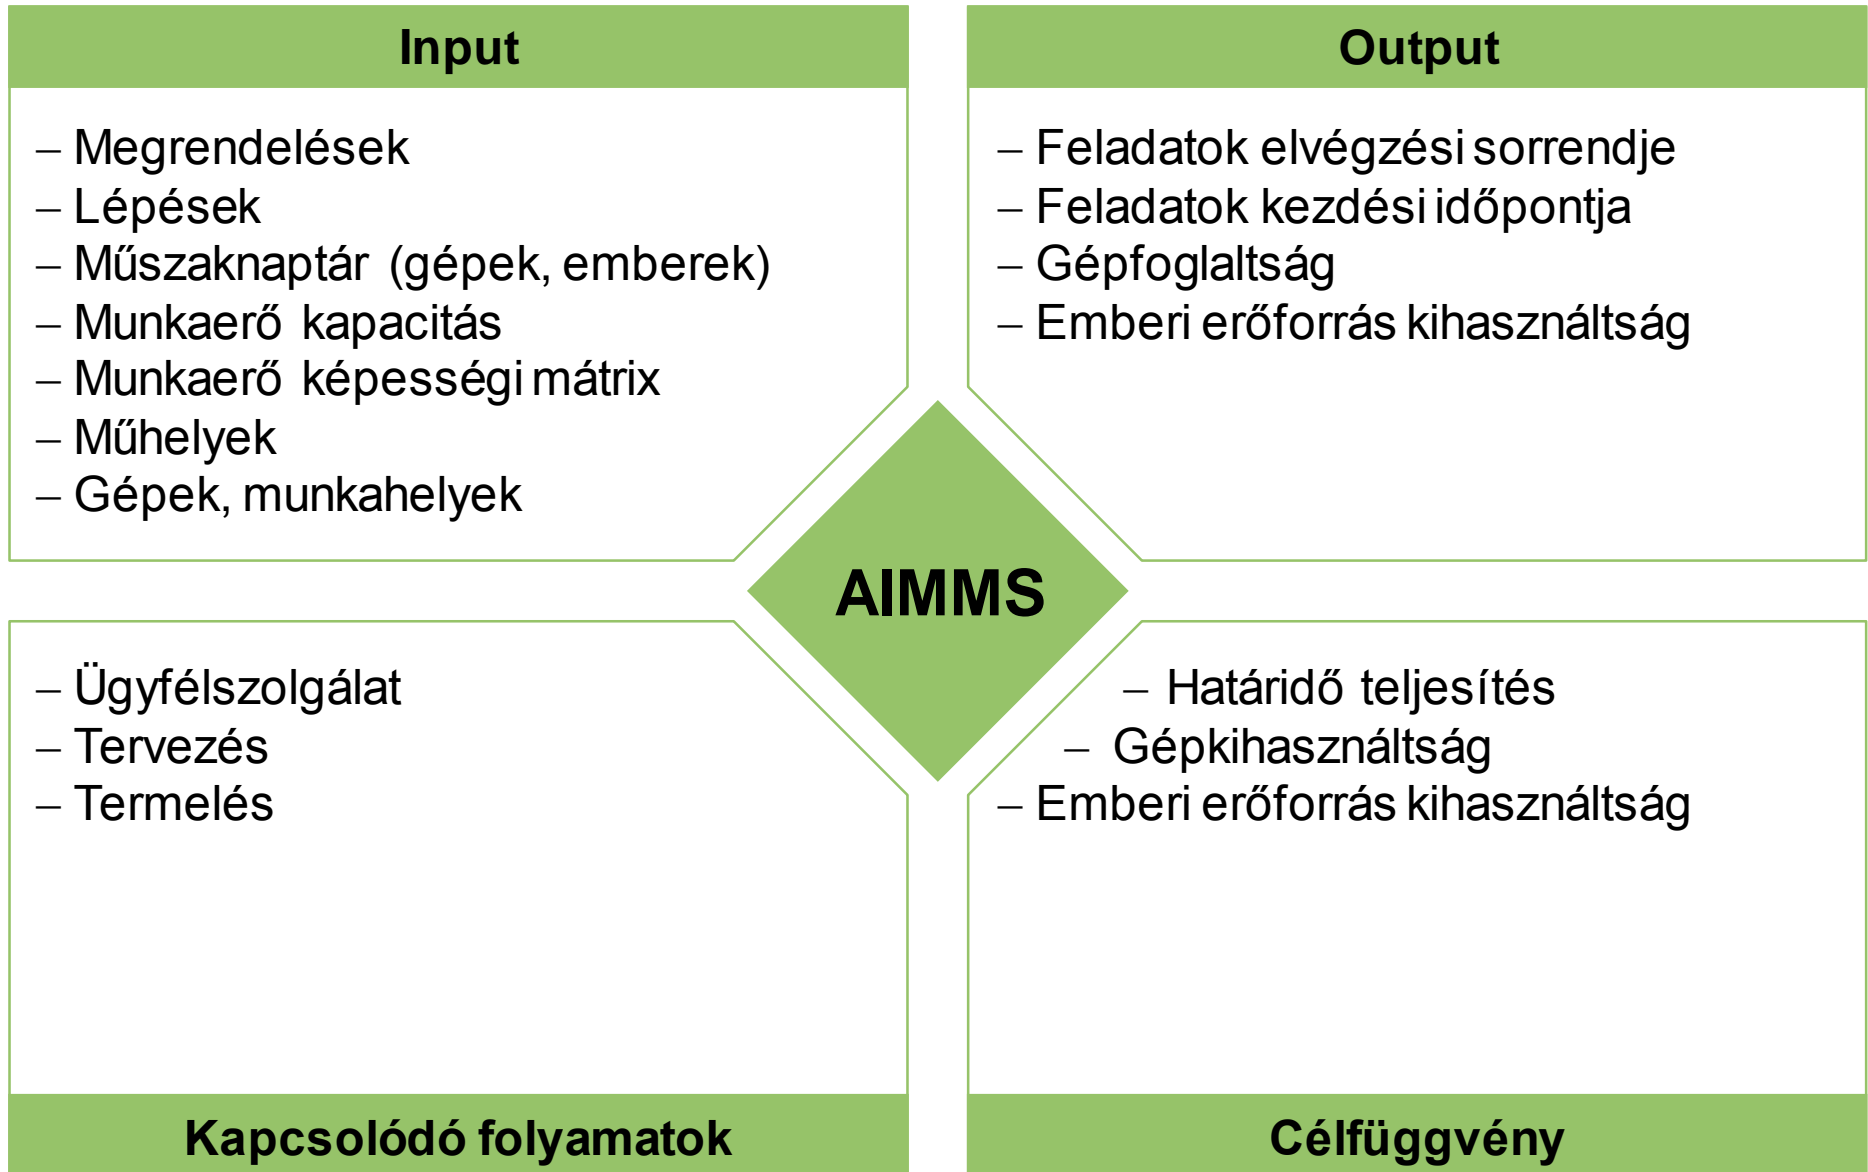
Input

– Megrendelések
– Lépések
– Műszaknaptár (gépek, emberek)
– Munkaerő kapacitás
– Munkaerő képességi mátrix
– Műhelyek
– Gépek, munkahelyek

Output

– Feladatok elvégzési sorrendje
– Feladatok kezdési időpontja
– Gépfoglaltság
– Emberi erőforrás kihasználtság

AIMMS

– Ügyfélszolgálat
– Tervezés
– Termelés

Kapcsolódó folyamatok

– Határidő teljesítés
– Gépkihasználtság
– Emberi erőforrás kihasználtság

Célfüggvény